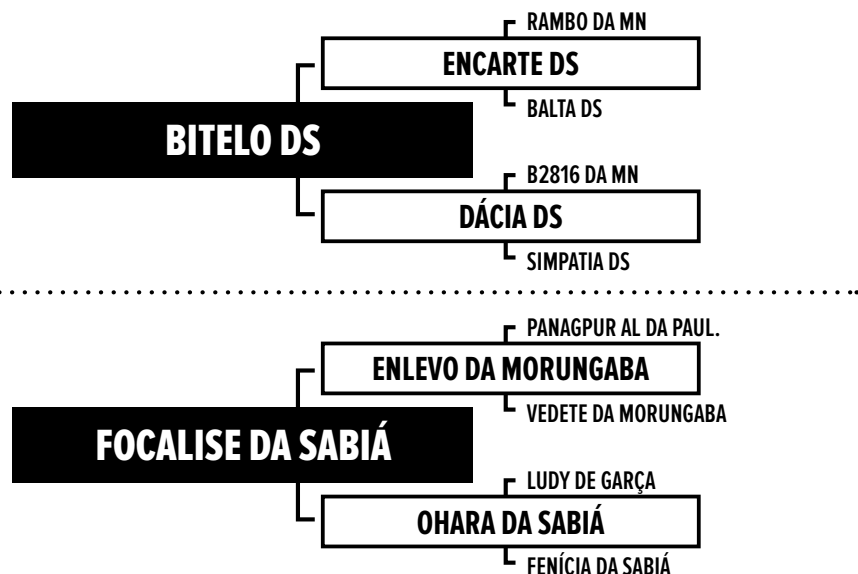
BITELO DS

RAMBO DA MN
ENCARTE DS
BALTA DS

B2816 DA MN
DÁCIA DS
SIMPATIA DS

FOCALISE DA SABIÁ

PANAGPUR AL DA PAUL.
ENLEVO DA MORUNGABA
VEDETE DA MORUNGABA

LUDY DE GARÇA
OHARA DA SABIÁ
FENÍCIA DA SABIÁ